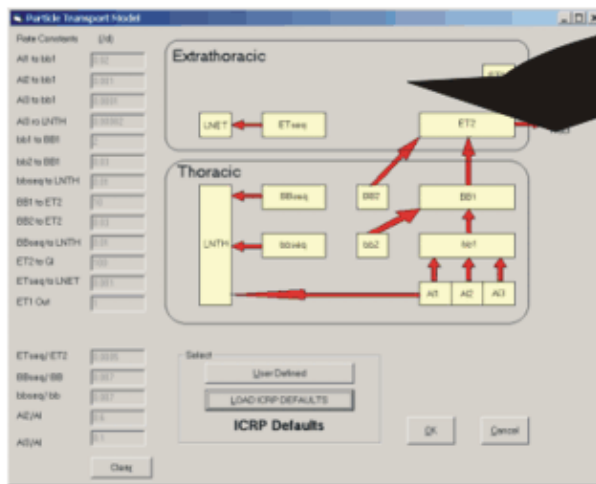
Particle Transport Model

Rate Constants (/d)

AI1 to bb1 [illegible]

AI2 to bb1 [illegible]

AI3 to bb1 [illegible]

AI3 to LNTH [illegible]

bb1 to BB1 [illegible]

bb2 to BB1 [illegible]

bbseq to LNTH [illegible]

BB1 to ET2 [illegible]

BB2 to ET2 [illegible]

BBseq to LNTH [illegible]

ET2 to GI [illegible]

ETseq to LNET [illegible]

ET1 Out

ETseq/ ET2 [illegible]

BBseq/ BB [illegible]

bbseq/ bb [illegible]

AI2/AI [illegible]

AI3/AI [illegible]

Clear

Extrathoracic

LNET

ETseq

ET2

Thoracic

LNTH

BBseq

BB2

BB1

bbseq

bb2

bb1

AI1

AI2

AI3

Select

User Defined

LOAD ICRP DEFAULTS

ICRP Defaults

OK

Cancel